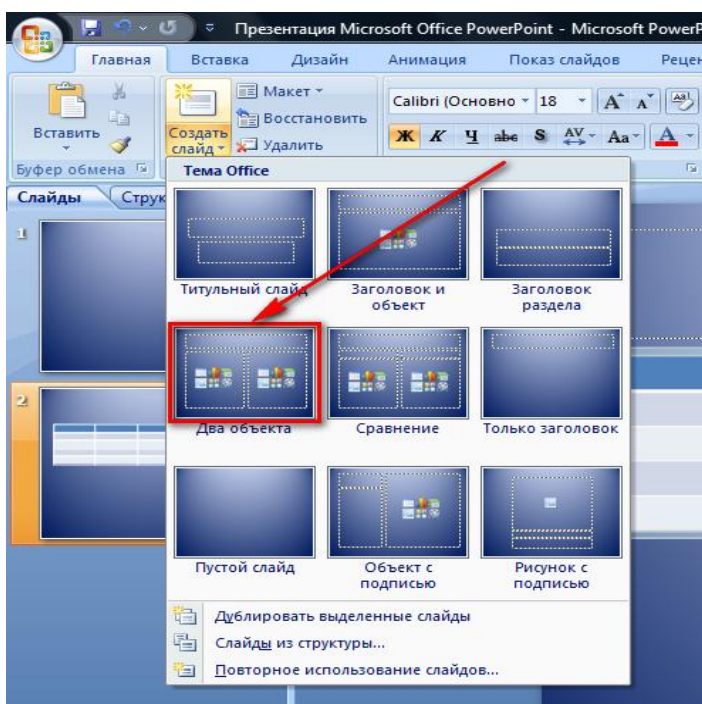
Презентация Microsoft Office PowerPoint - Microsoft PowerP

Главная Вставка Дизайн Анимация Показ слайдов Рецен

Вставить
Буфер обмена
Создать слайд
Макет
Восстановить
Удалить
Calibri (Основно 18
Ж К Ч abe S AV Aa A

Слайды Струк

1
2

Тема Office

Титульный слайд
Заголовок и объект
Заголовок раздела
Два объекта
Сравнение
Только заголовок
Пустой слайд
Объект с подписью
Рисунок с подписью

Дублировать выделенные слайды
Слайды из структуры...
Повторное использование слайдов...